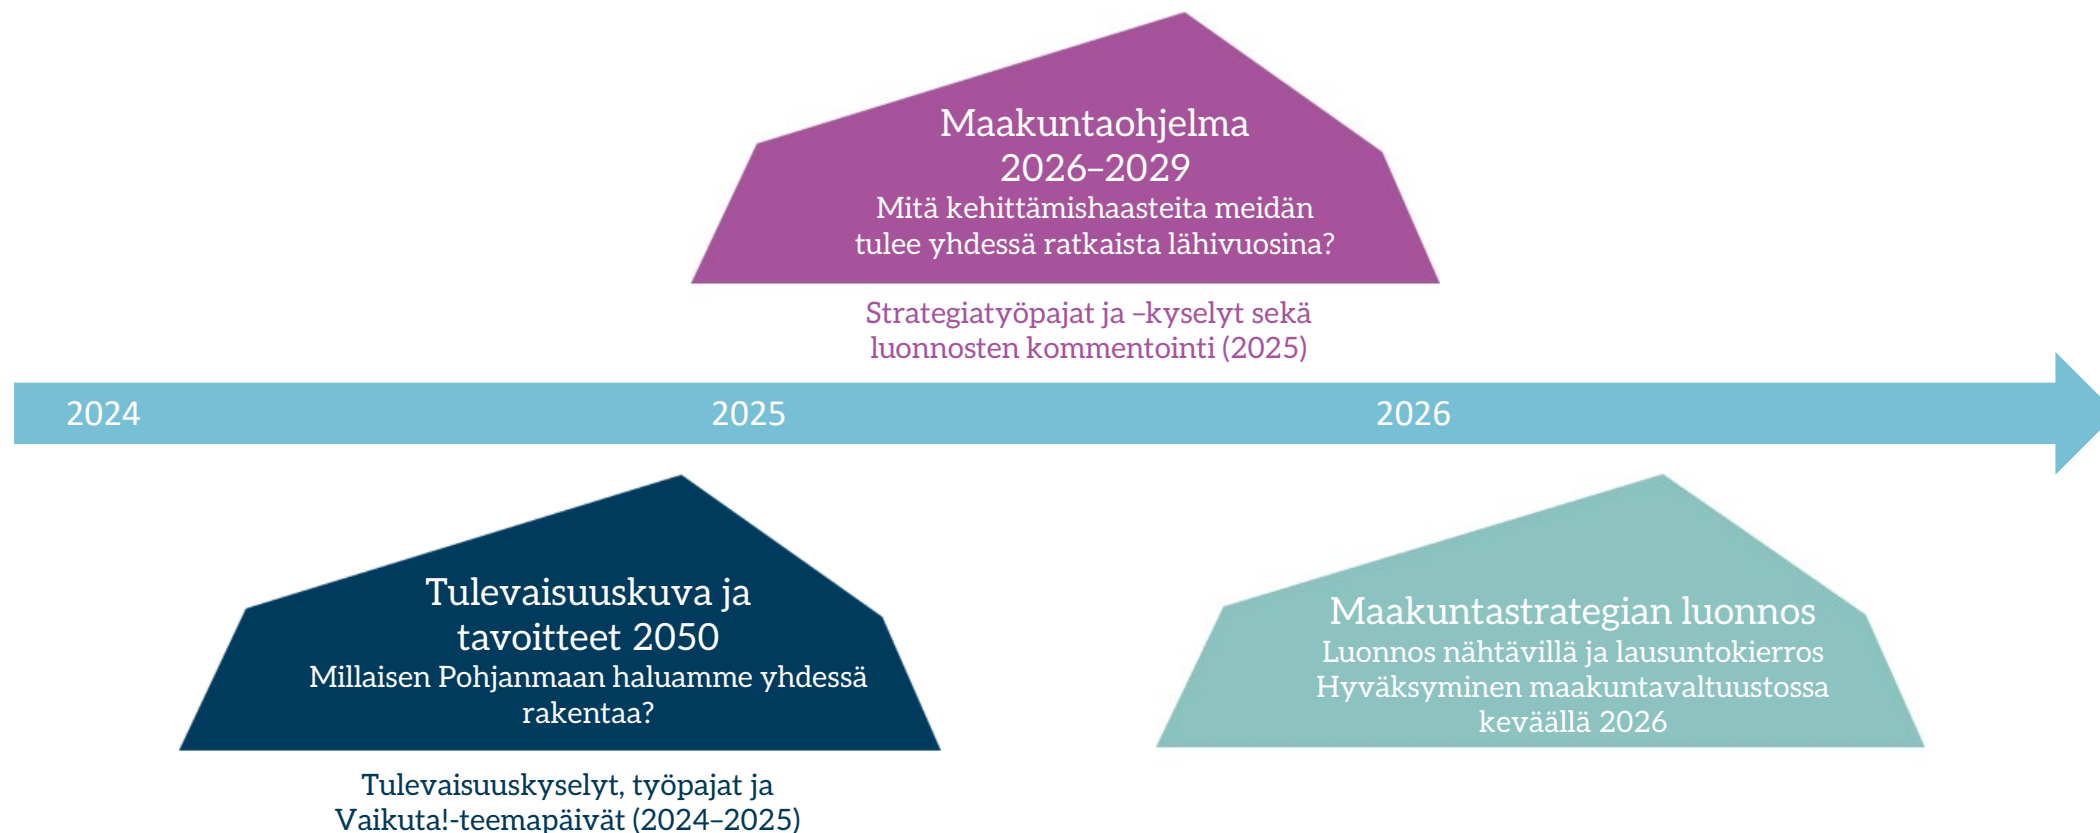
Maakuntaohjelma 2026–2029
Mitä kehittämishaasteita meidän tulee yhdessä ratkaista lähivuosina?

Strategiatyöpajat ja –kyselyt sekä luonnosten kommentointi (2025)

2024

2025

2026

Tulevaisuuskuva ja tavoitteet 2050
Millaisen Pohjanmaan haluamme yhdessä rakentaa?

Tulevaisuuskyselyt, työpajat ja Vaikuta!-teemapäivät (2024–2025)

Maakuntastrategian luonnos
Luonnos nähtävillä ja lausuntokierros
Hyväksyminen maakuntavaltuustossa keväällä 2026